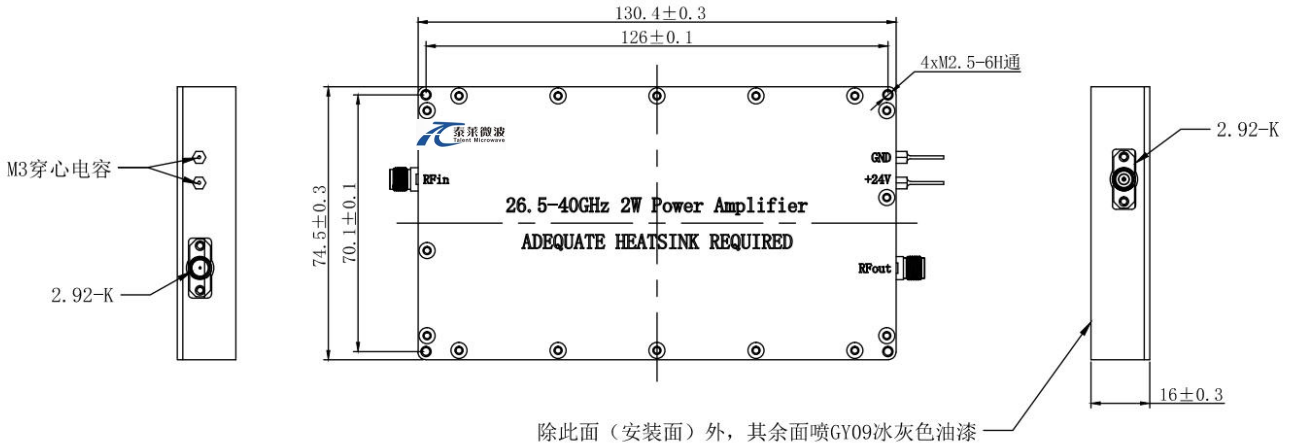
130.4±0.3

126±0.1

4xM2.5-6H通

M3穿心电容

泰莱微波
Talent Microwave

RFin

GND

+24V

2.92-K

74.5±0.3

70.1±0.1

26.5-40GHz 2W Power Amplifier

ADEQUATE HEATSINK REQUIRED

RFout

2.92-K

16±0.3

除此面（安装面）外，其余面喷GY09冰灰色油漆